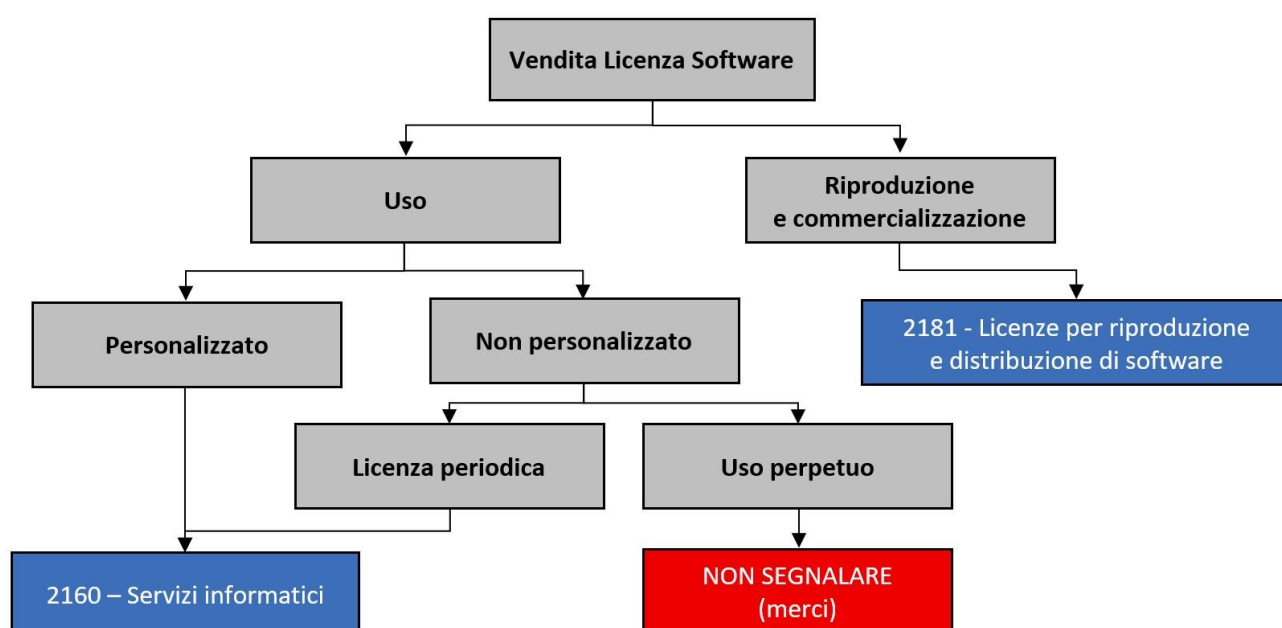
Vendita Licenza Software

Uso

Riproduzione e commercializzazione

Personalizzato

Non personalizzato

2181 - Licenze per riproduzione e distribuzione di software

Licenza periodica

Uso perpetuo

2160 – Servizi informatici

NON SEGNALARE (merci)